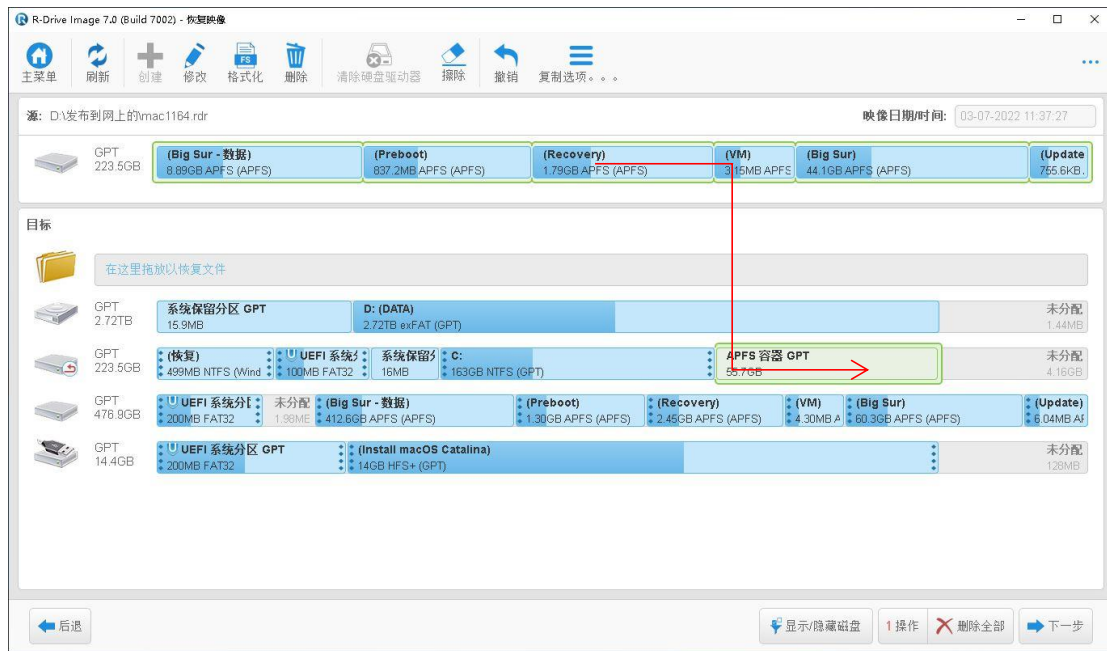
R-Drive Image 7.0 (Build 7002) - 恢复映像

主菜单 刷新 创建 修改 格式化 删除 清除硬盘驱动器 擦除 撤销 复制选项。。。 ...

源: D:\发布到网上的\mac1164.rdr

映像日期/时间: 03-07-2022 11:37:27

GPT 223.5GB

| (Big Sur - 数据) 8.89GB APFS (APFS) | (Preboot) 837.2MB APFS (APFS) | (Recovery) 1.79GB APFS (APFS) | (VM) 3.15MB APFS | (Big Sur) 44.1GB APFS (APFS) | (Update 755.6KB |
|---|---|---|---|---|---|

目标

在这里拖放以恢复文件

GPT 2.72TB

| 系统保留分区 GPT 15.9MB | D: (DATA) 2.72TB exFAT (GPT) | 未分配 1.44MB |
|---|---|---|

GPT 223.5GB

| (恢复) 499MB NTFS (Wind | UEFI 系统分 100MB FAT32 | 系统保留分 16MB | C: 163GB NTFS (GPT) | APFS 容器 GPT 55.7GB | 未分配 4.16GB |
|---|---|---|---|---|---|

GPT 476.9GB

| UEFI 系统分[ 200MB FAT32 | 未分配 1.98ME | (Big Sur - 数据) 412.6GB APFS (APFS) | (Preboot) 1.30GB APFS (APFS) | (Recovery) 2.45GB APFS (APFS) | (VM) 4.30MB A | (Big Sur) 60.3GB APFS (APFS) | (Update) 6.04MB AP |
|---|---|---|---|---|---|---|---|

GPT 14.4GB

| UEFI 系统分区 GPT 200MB FAT32 | (Install macOS Catalina) 14GB HFS+ (GPT) | 未分配 128MB |
|---|---|---|

后退 显示/隐藏磁盘 1 操作 删除全部 下一步